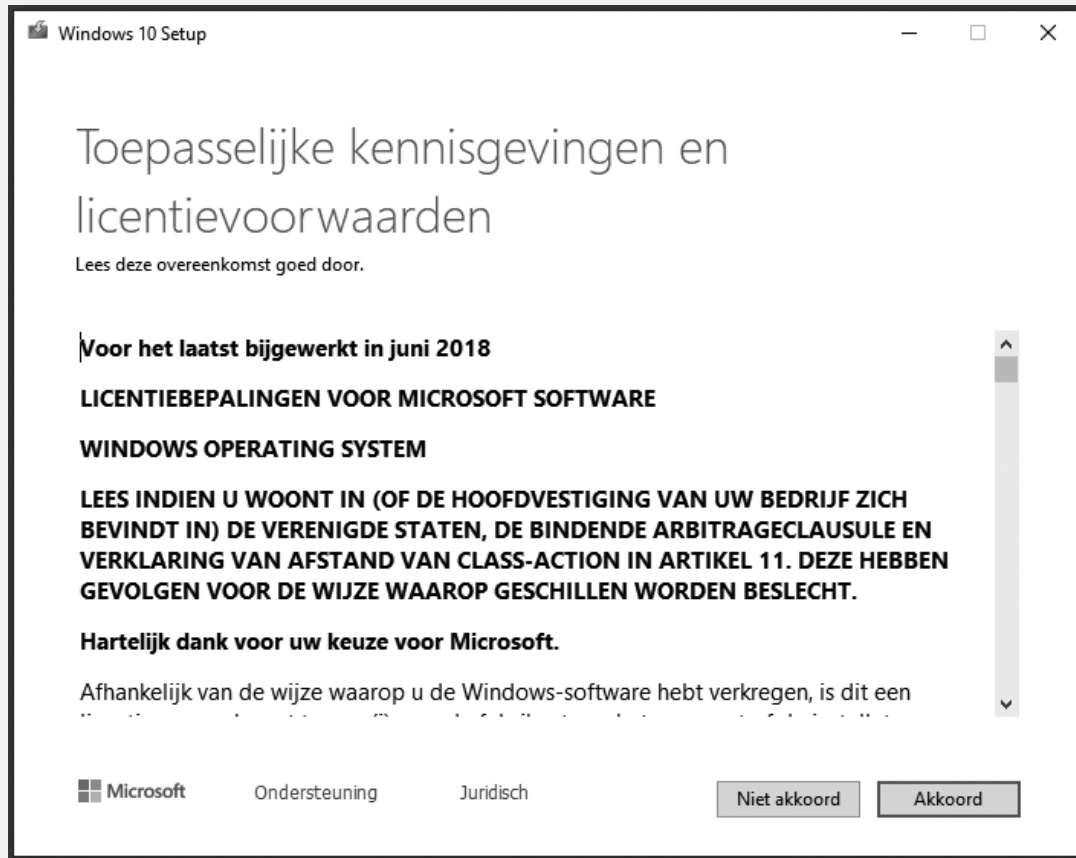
Windows 10 Setup

Toepasselijke kennisgevingen en licentievoorwaarden

Lees deze overeenkomst goed door.

Voor het laatst bijgewerkt in juni 2018

LICENTIEBEPALINGEN VOOR MICROSOFT SOFTWARE

WINDOWS OPERATING SYSTEM

LEES INDIEN U WOONT IN (OF DE HOOFDVESTIGING VAN UW BEDRIJF ZICH BEVINDT IN) DE VERENIGDE STATEN, DE BINDENDE ARBITRAGECLAUSULE EN VERKLARING VAN AFSTAND VAN CLASS-ACTION IN ARTIKEL 11. DEZE HEBBEN GEVOLGEN VOOR DE WIJZE WAAROP GESCHILLEN WORDEN BESLECHT.

Hartelijk dank voor uw keuze voor Microsoft.

Afhankelijk van de wijze waarop u de Windows-software hebt verkregen, is dit een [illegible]

Microsoft Ondersteuning Juridisch

Niet akkoord Akkoord